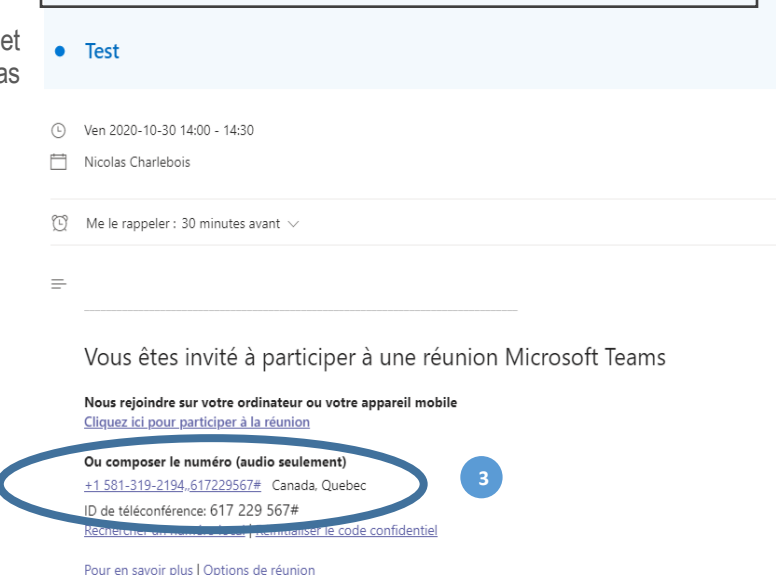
et
as

Test

Ven 2020-10-30 14:00 - 14:30

Nicolas Charlebois

Me le rappeler : 30 minutes avant

Vous êtes invité à participer à une réunion Microsoft Teams

Nous rejoindre sur votre ordinateur ou votre appareil mobile
Cliquez ici pour participer à la réunion

Ou composer le numéro (audio seulement)
+1 581-319-2194,,617229567# Canada, Quebec

3

ID de téléconférence: 617 229 567#
Rechercher un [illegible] | Réinitialiser le code confidentiel

Pour en savoir plus | Options de réunion